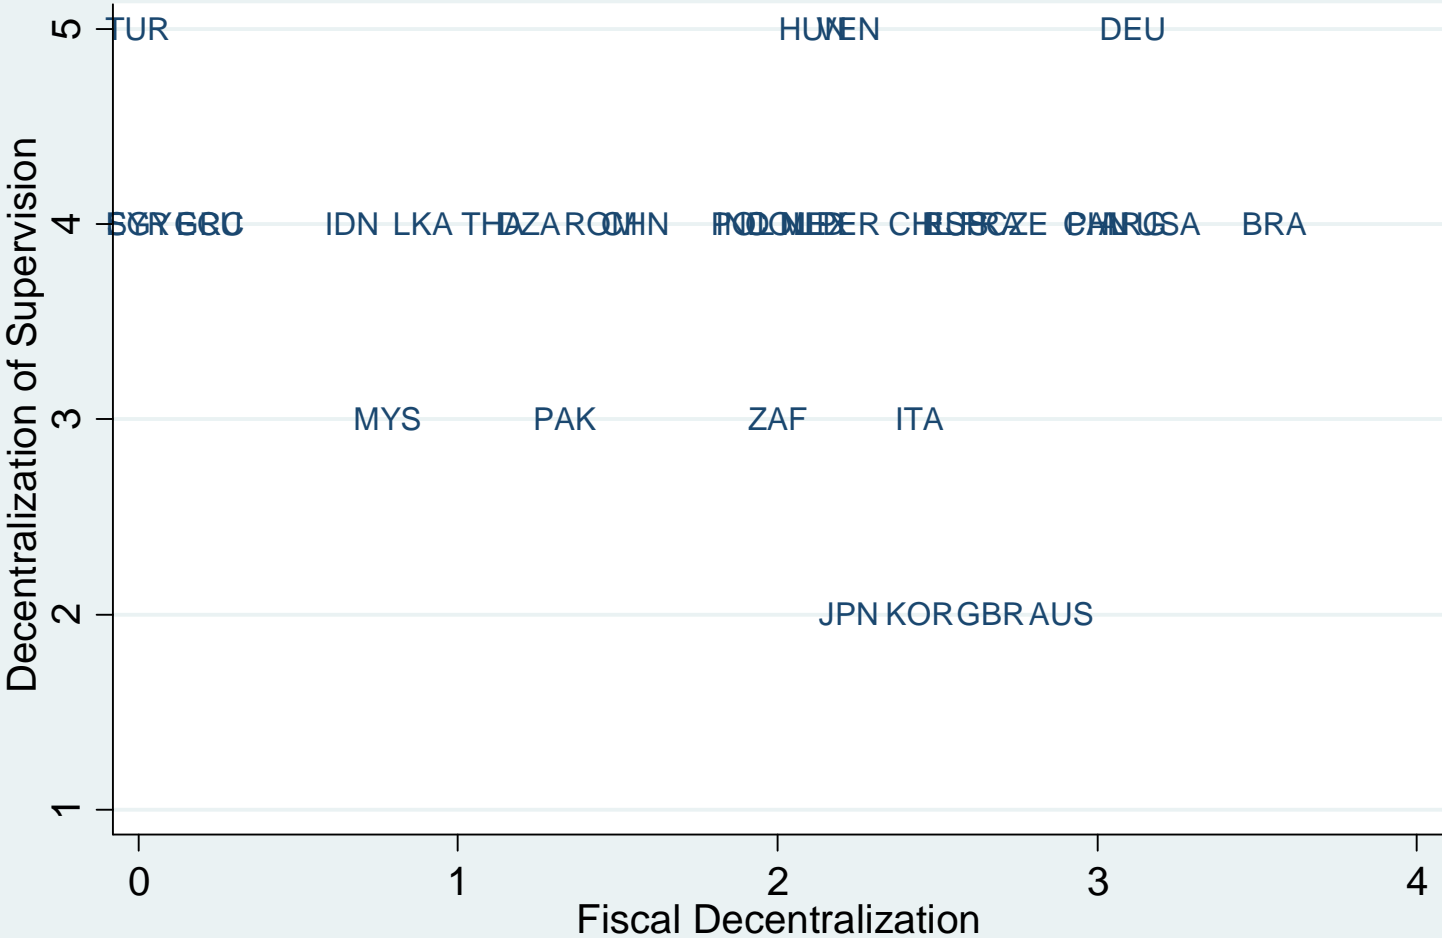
5
4
3
2
1
Decentralization of Supervision

TUR
HUN VEN
DEU

SGP SYR EGY GRC
IDN LKA THA DZA ROM CHN
PHL POL IND NLD MEX PER CHE ESP FRA CZE CAN PHL ARG USA
BRA

MYS
PAK
ZAF
ITA

JPN KOR GBR AUS

0
1
2
3
4
Fiscal Decentralization